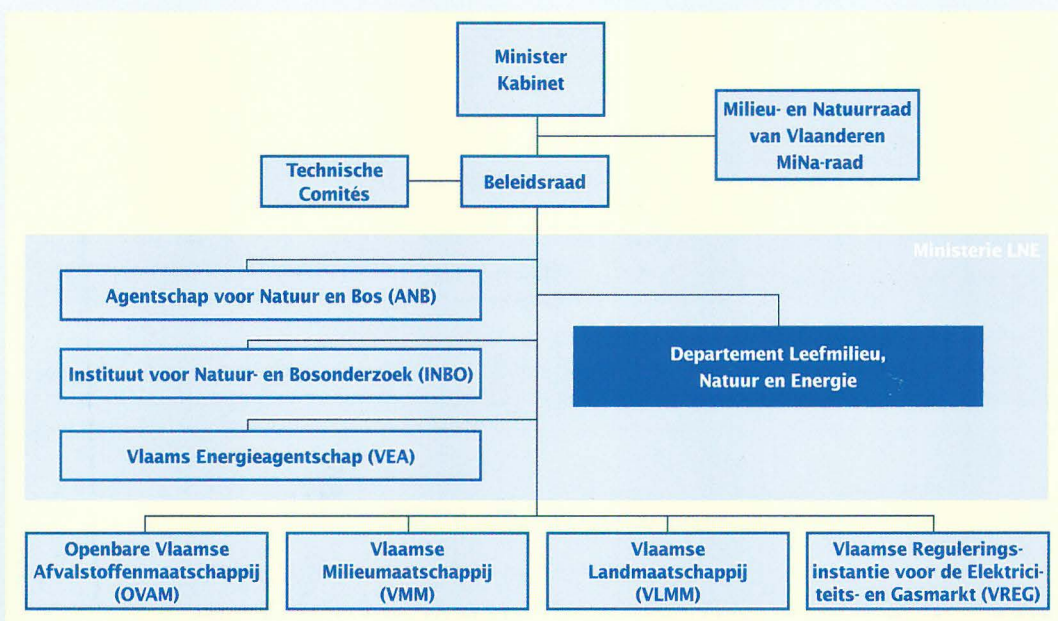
Minister
Kabinet

Milieu- en Natuurraad
van Vlaanderen
MiNa-raad

Technische
Comités

Beleidsraad

Ministerie LNE

Agentschap voor Natuur en Bos (ANB)

Departement Leefmilieu,
Natuur en Energie

Instituut voor Natuur- en Bosonderzoek (INBO)

Vlaams Energieagentschap (VEA)

Openbare Vlaamse
Afvalstoffenmaatschappij
(OVAM)

Vlaamse
Milieumaatschappij
(VMM)

Vlaamse
Landmaatschappij
(VLMM)

Vlaamse Reguleringsinstantie voor de Elektriciteits- en Gasmarkt (VREG)